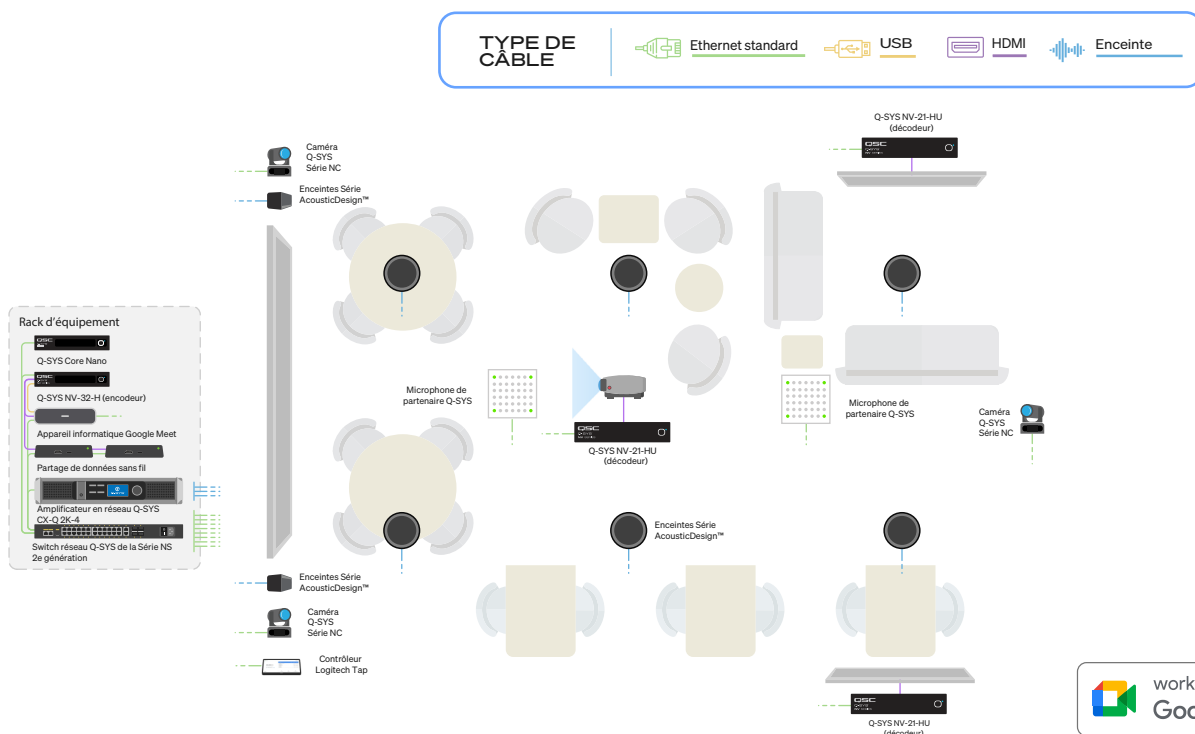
TYPE DE CÂBLE

Ethernet standard

USB

HDMI

Enceinte

Q-SYS NV-21-HU (décodeur)

Caméra Q-SYS Série NC

Enceintes Série AcousticDesign™

Rack d'équipement

Q-SYS Core Nano

Q-SYS NV-32-H (encodeur)

Appareil informatique Google Meet

Partage de données sans fil

Amplificateur en réseau Q-SYS CX-Q 2K-4

Switch réseau Q-SYS de la Série NS 2e génération

Microphone de partenaire Q-SYS

Q-SYS NV-21-HU (décodeur)

Microphone de partenaire Q-SYS

Caméra Q-SYS Série NC

Enceintes Série AcousticDesign™

Enceintes Série AcousticDesign™

Caméra Q-SYS Série NC

Contrôleur Logitech Tap

Q-SYS NV-21-HU (décodeur)

work Goo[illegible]